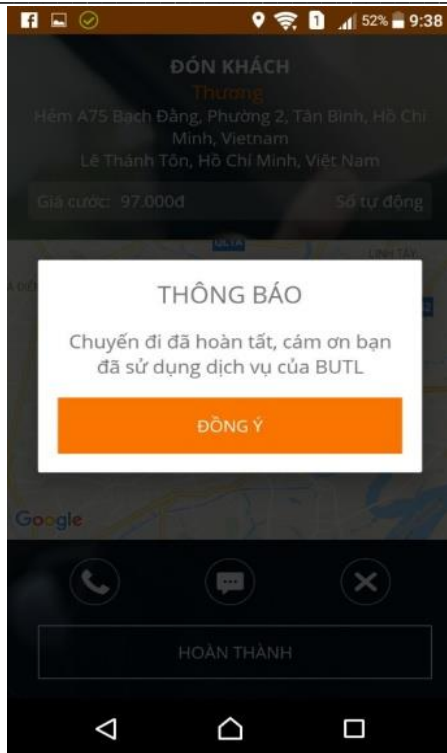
1 52% 9:38

ĐÓN KHÁCH
Thương
Hẻm A75 Bạch Đằng, Phường 2, Tân Bình, Hồ Chí Minh, Vietnam
Lê Thánh Tôn, Hồ Chí Minh, Việt Nam

Giá cước: 97.000đ
Số tự động

THÔNG BÁO
Chuyến đi đã hoàn tất, cám ơn bạn đã sử dụng dịch vụ của BUTL

ĐỒNG Ý

Google

HOÀN THÀNH